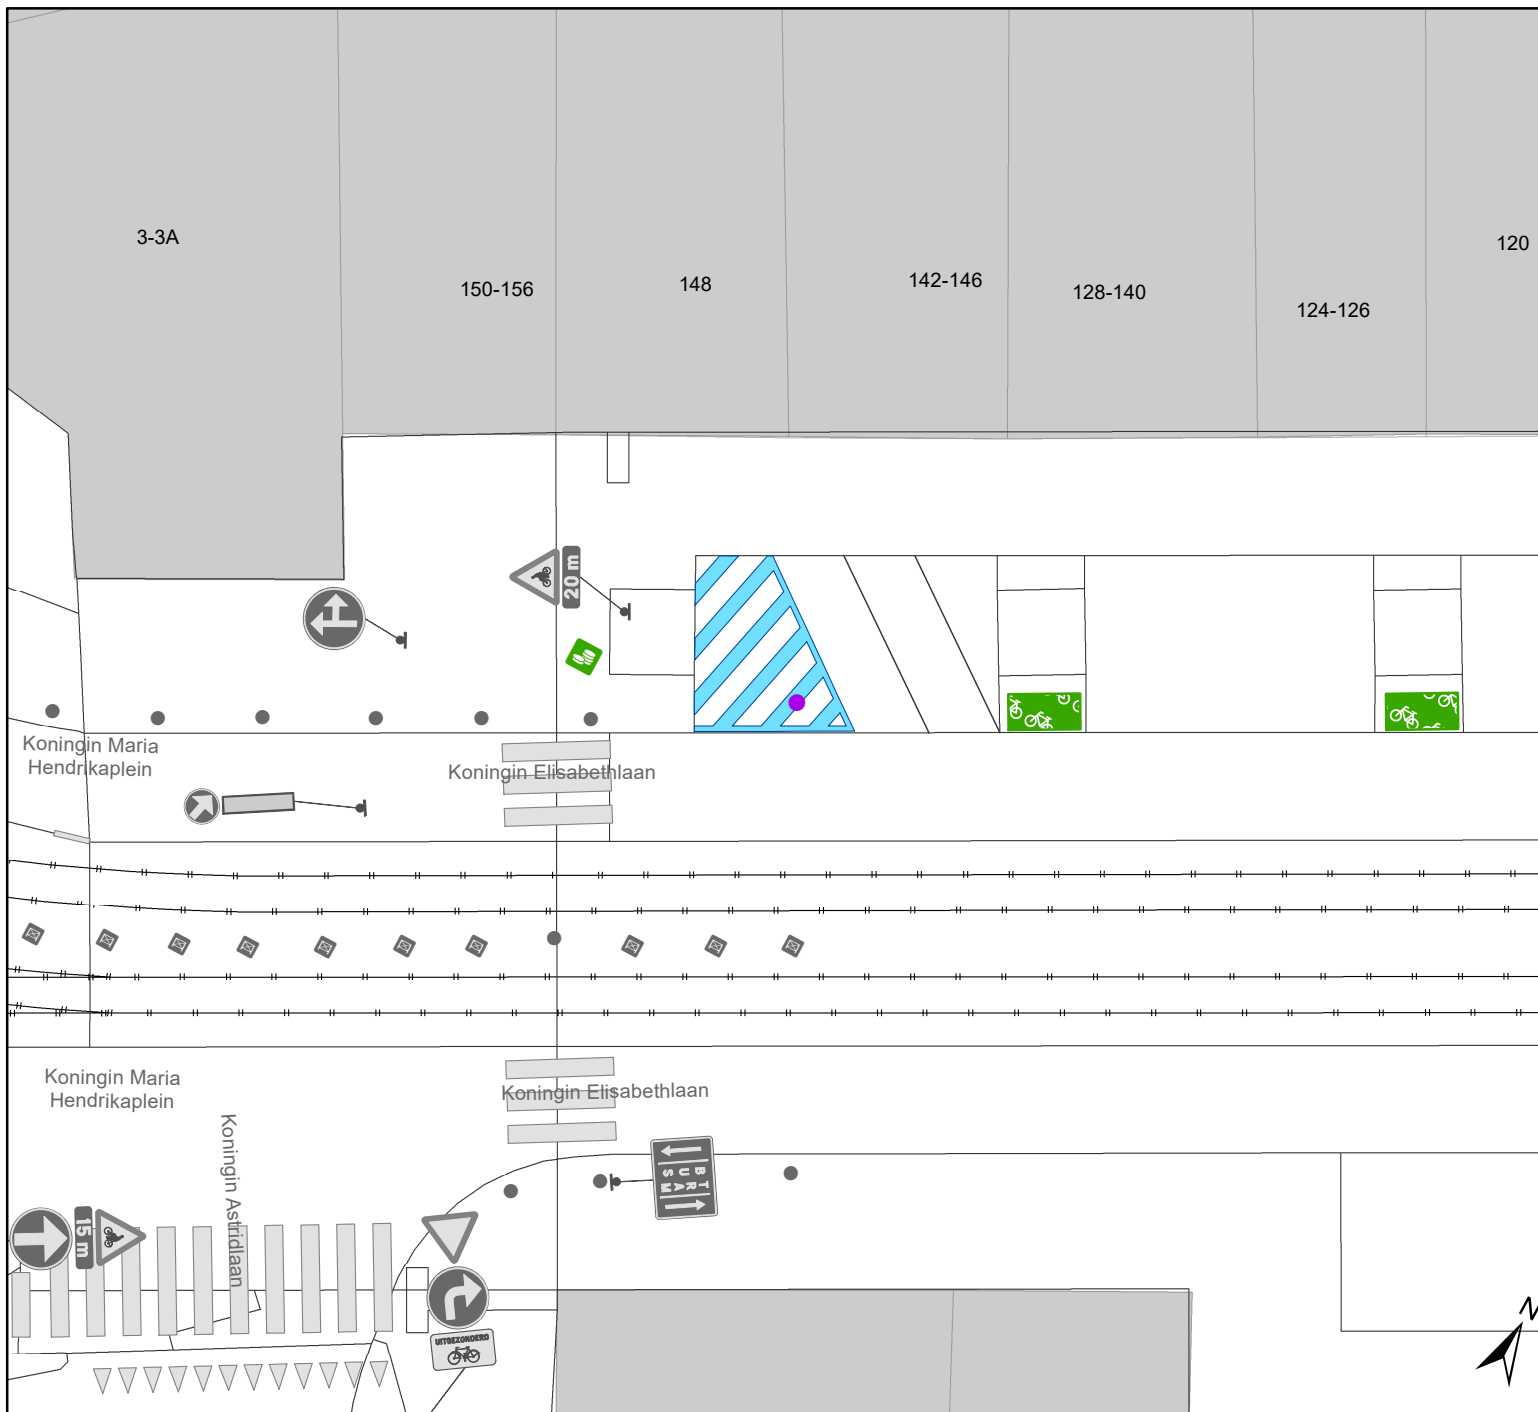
3-3A

150-156

148

142-146

128-140

124-126

120

20 m

Koningin Maria Hendrikaplein

Koningin Elisabethlaan

Koningin Maria Hendrikaplein

Koningin Elisabethlaan

Koningin Astridlaan

15 m

BT
UR
SA
SM

UITGEZONDERD

N